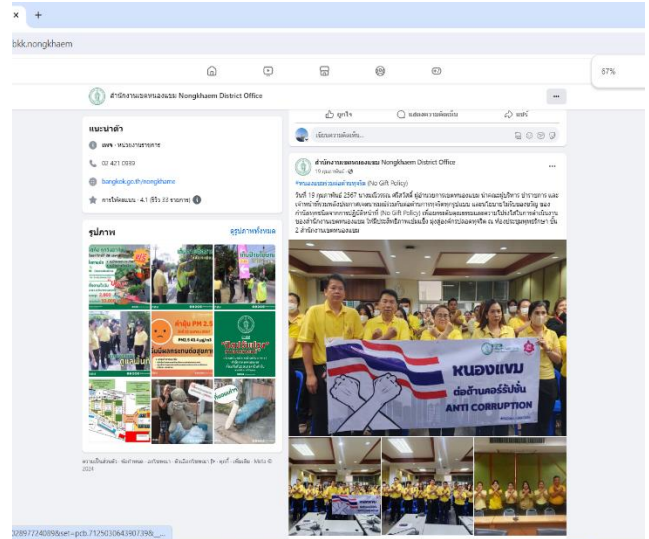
bkk.nongkhaem

67%

สำนักงานเขตหนองแขม Nongkhaem District Office

แนะนำตัว

เพจ · หน่วยงานราชการ

02 421 0930

bangkok.go.th/nongkhaem

การให้คะแนน · 4.1 (รีวิว 33 รายการ)

รูปภาพ

ดูรูปภาพทั้งหมด

ถูกใจ

แสดงความคิดเห็น

แชร์

เขียนความคิดเห็น...

สำนักงานเขตหนองแขม Nongkhaem District Office

19 กุมภาพันธ์ ·

#งดรับของขวัญทุกเทศกาล (No Gift Policy)

วันที่ 19 กุมภาพันธ์ 2567 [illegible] (No Gift Policy) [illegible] 2 สำนักงานเขตหนองแขม

หนองแขม

ต่อต้านคอร์รัปชั่น

ANTI CORRUPTION

ความเป็นส่วนตัว · ข้อกำหนด · การโฆษณา · ตัวเลือกโฆษณา · คุกกี้ · เพิ่มเติม · Meta © 2024

28977740898set=pcb.712503064390739&...